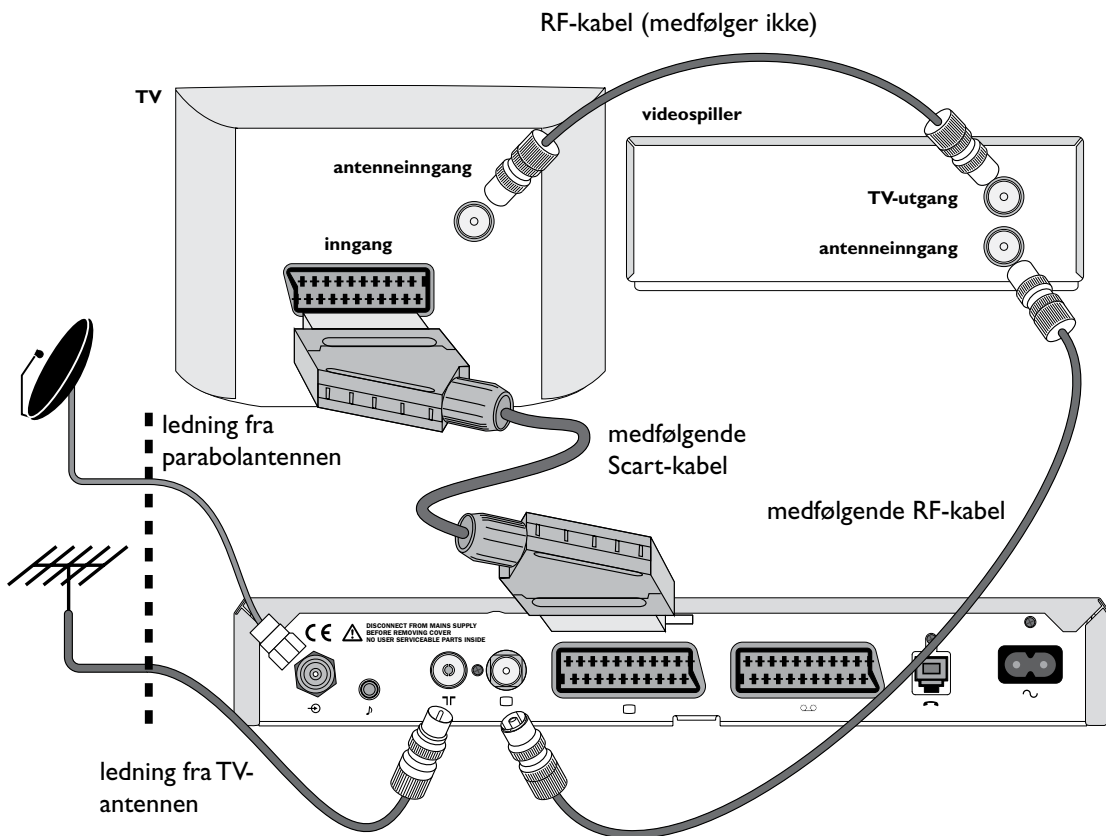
RF-kabel (medfølger ikke)

TV

videospiller

antenneinngang

TV-utgang

antenneinngang

inngang

ledning fra parabolantennen

medfølgende Scart-kabel

medfølgende RF-kabel

CE

DISCONNECT FROM MAINS SUPPLY BEFORE REMOVING COVER NO USER SERVICEABLE PARTS INSIDE

ledning fra TV-antennen